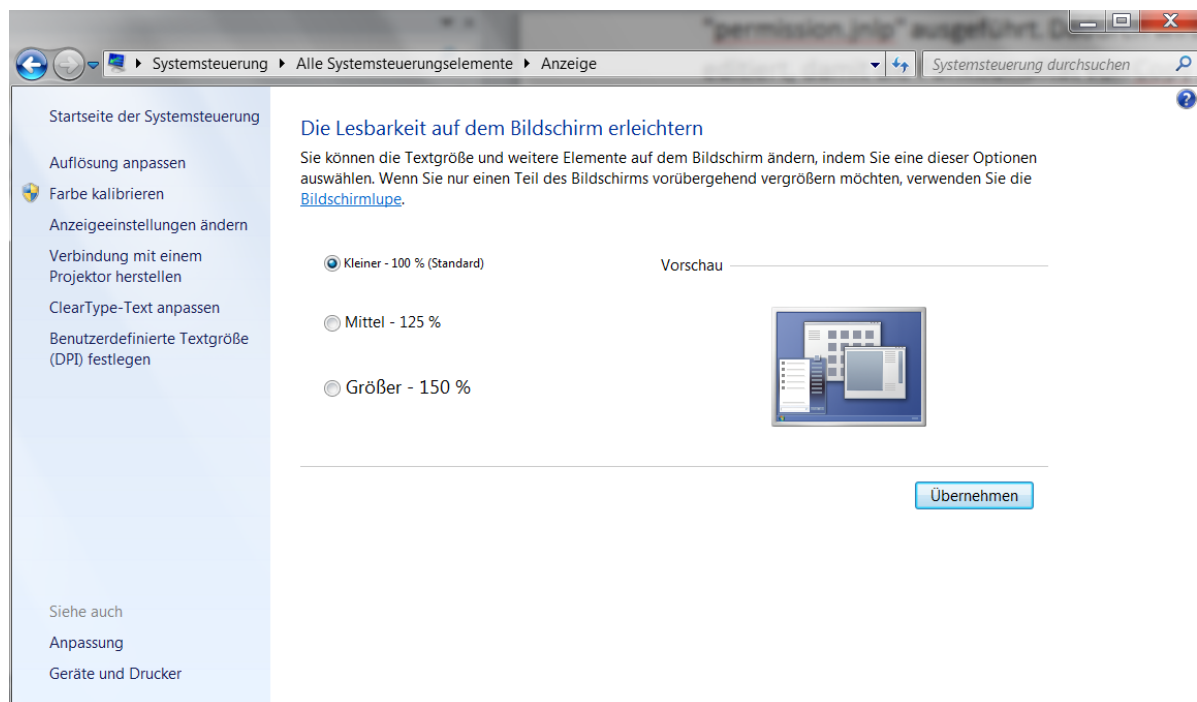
"permission.jnlp" ausgeführt. D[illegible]

Systemsteuerung ▸ Alle Systemsteuerungselemente ▸ Anzeige

Systemsteuerung durchsuchen

Startseite der Systemsteuerung

Auflösung anpassen

Farbe kalibrieren

Anzeigeeinstellungen ändern

Verbindung mit einem Projektor herstellen

ClearType-Text anpassen

Benutzerdefinierte Textgröße (DPI) festlegen

Siehe auch

Anpassung

Geräte und Drucker

Die Lesbarkeit auf dem Bildschirm erleichtern

Sie können die Textgröße und weitere Elemente auf dem Bildschirm ändern, indem Sie eine dieser Optionen auswählen. Wenn Sie nur einen Teil des Bildschirms vorübergehend vergrößern möchten, verwenden Sie die Bildschirmlupe.

Kleiner - 100 % (Standard)

Mittel - 125 %

Größer - 150 %

Vorschau

Übernehmen